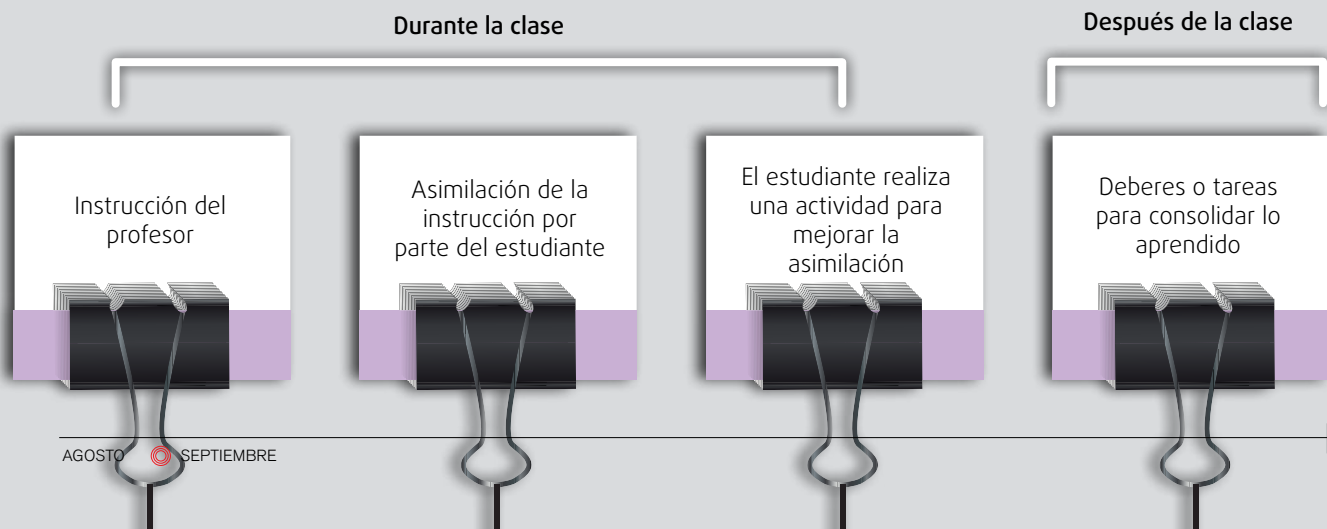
Durante la clase

Después de la clase

Instrucción del profesor

Asimilación de la instrucción por parte del estudiante

El estudiante realiza una actividad para mejorar la asimilación

Deberes o tareas para consolidar lo aprendido

AGOSTO

SEPTIEMBRE